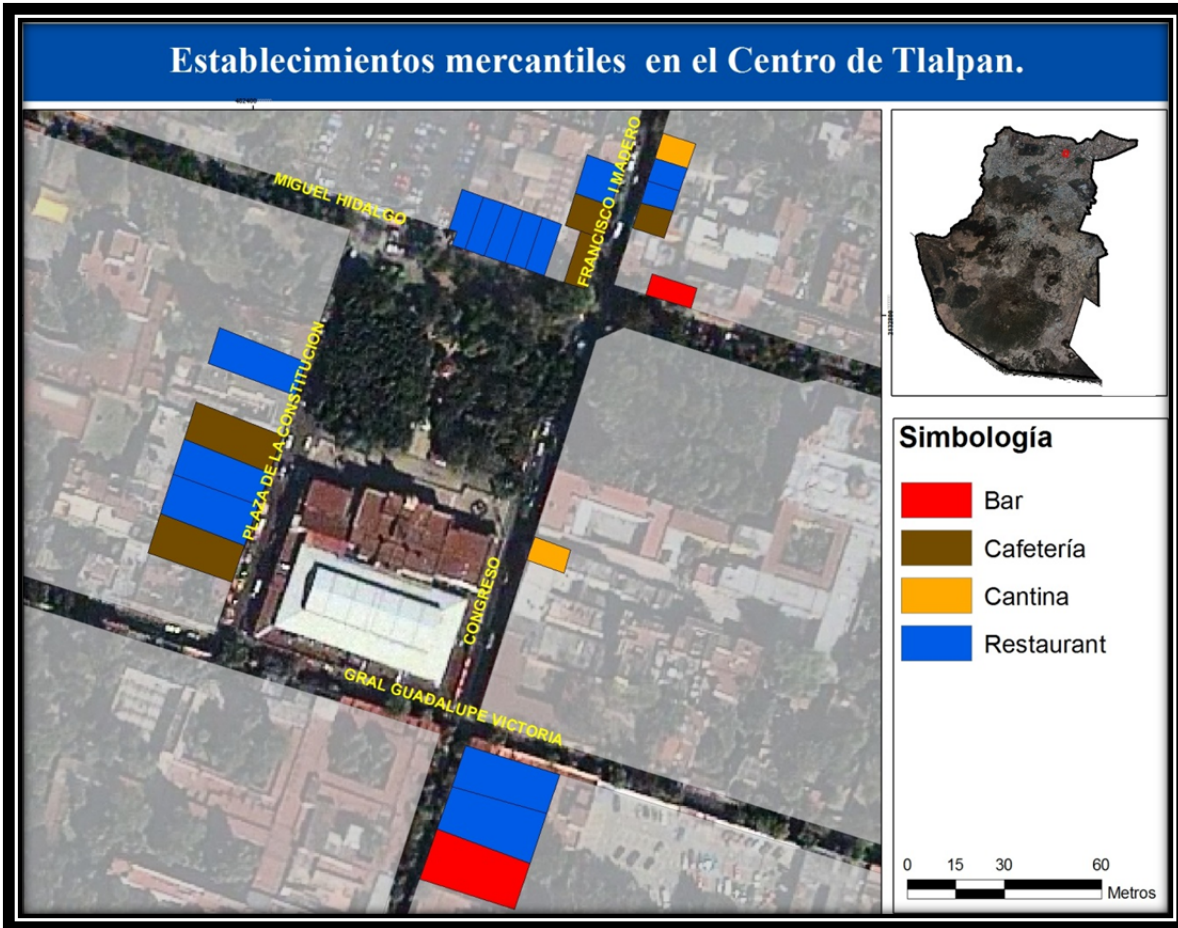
Establecimientos mercantiles en el Centro de Tlalpan.

MIGUEL HIDALGO

FRANCISCO I MADERO

PLAZA DE LA CONSTITUCION

CONGRESO

GRAL GUADALUPE VICTORIA

Simbología

Bar

Cafetería

Cantina

Restaurant

0 15 30 60

Metros